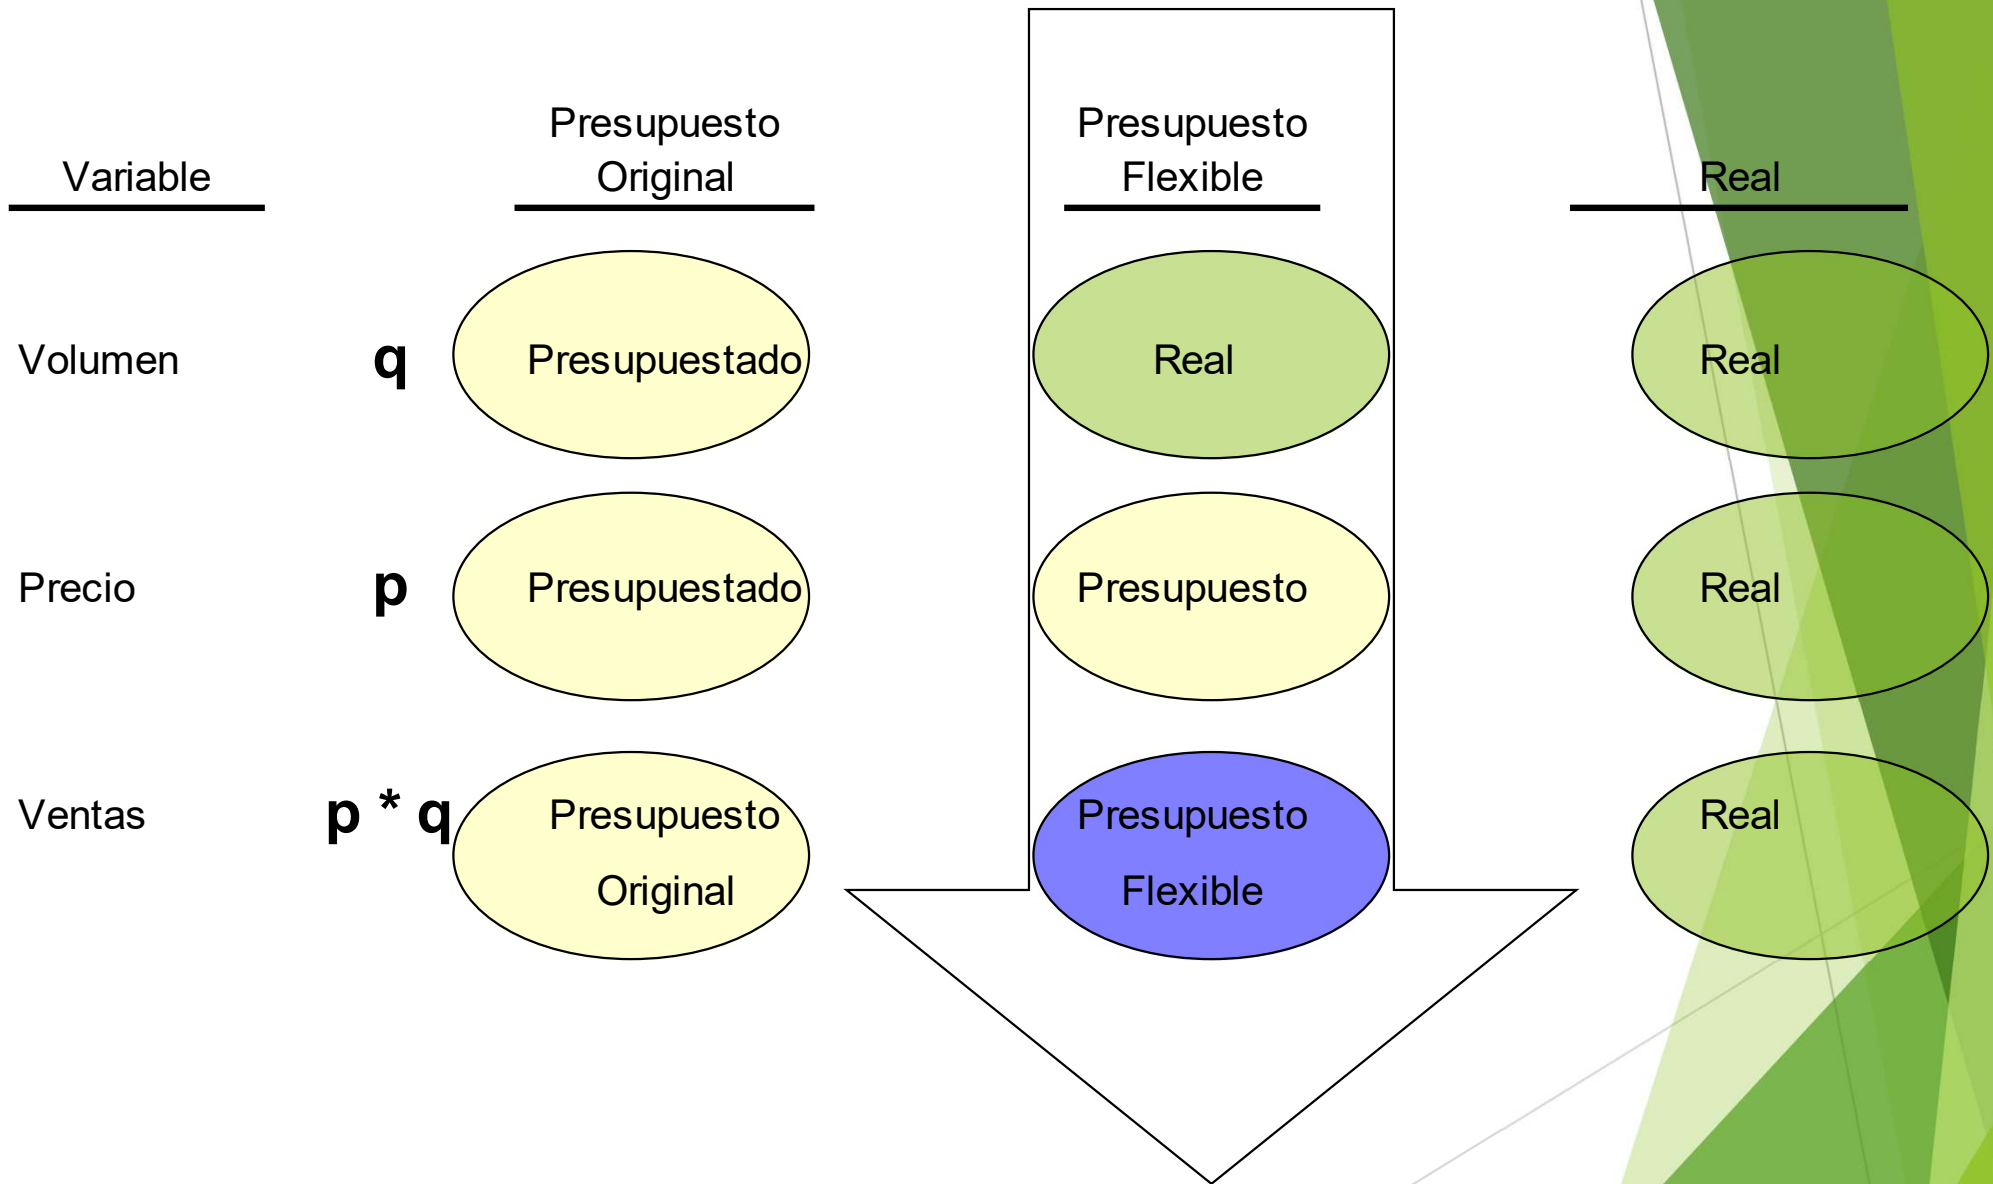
| Variable | | Presupuesto Original | Presupuesto Flexible | Real |
|---|---|---|---|---|
| Volumen | q | Presupuestado | Real | Real |
| Precio | p | Presupuestado | Presupuesto | Real |
| Ventas | p * q | Presupuesto Original | Presupuesto Flexible | Real |